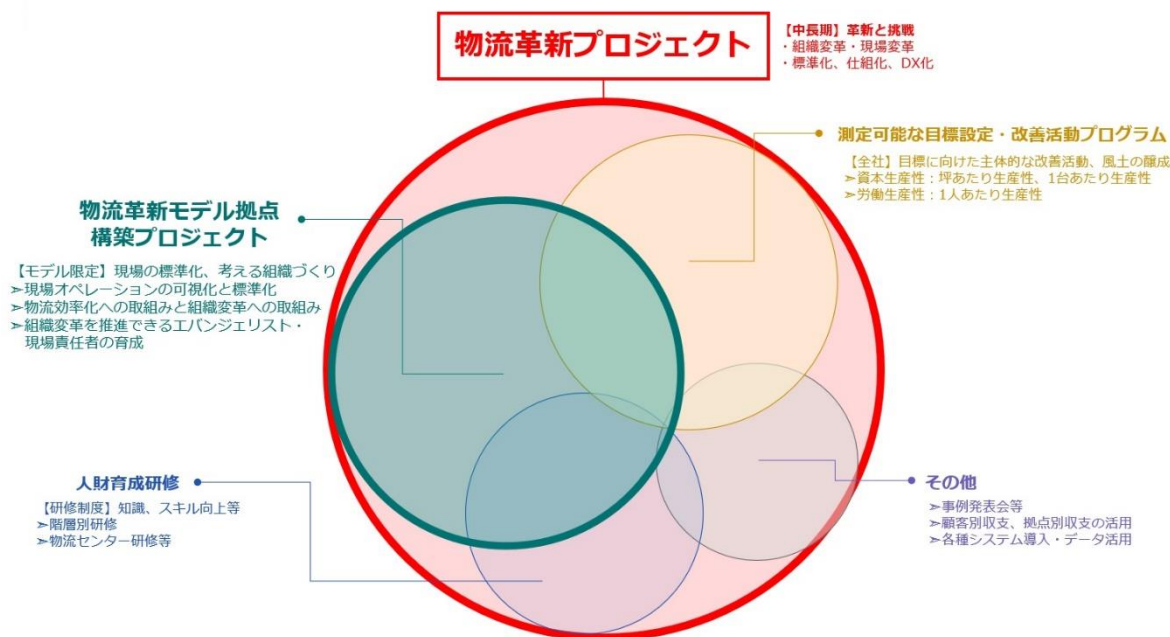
物流革新プロジェクト

【中長期】革新と挑戦
・組織変革・現場変革
・標準化、仕組化、DX化

測定可能な目標設定・改善活動プログラム

【全社】目標に向けた主体的な改善活動、風土の醸成
➢資本生産性：坪あたり生産性、1台あたり生産性
➢労働生産性：1人あたり生産性

物流革新モデル拠点構築プロジェクト

【モデル限定】現場の標準化、考える組織づくり
➢現場オペレーションの可視化と標準化
➢物流効率化への取組みと組織変革への取組み
➢組織変革を推進できるエバンジェリスト・現場責任者の育成

人財育成研修

【研修制度】知識、スキル向上等
➢階層別研修
➢物流センター研修等

その他

➢事例発表会等
➢顧客別収支、拠点別収支の活用
➢各種システム導入・データ活用